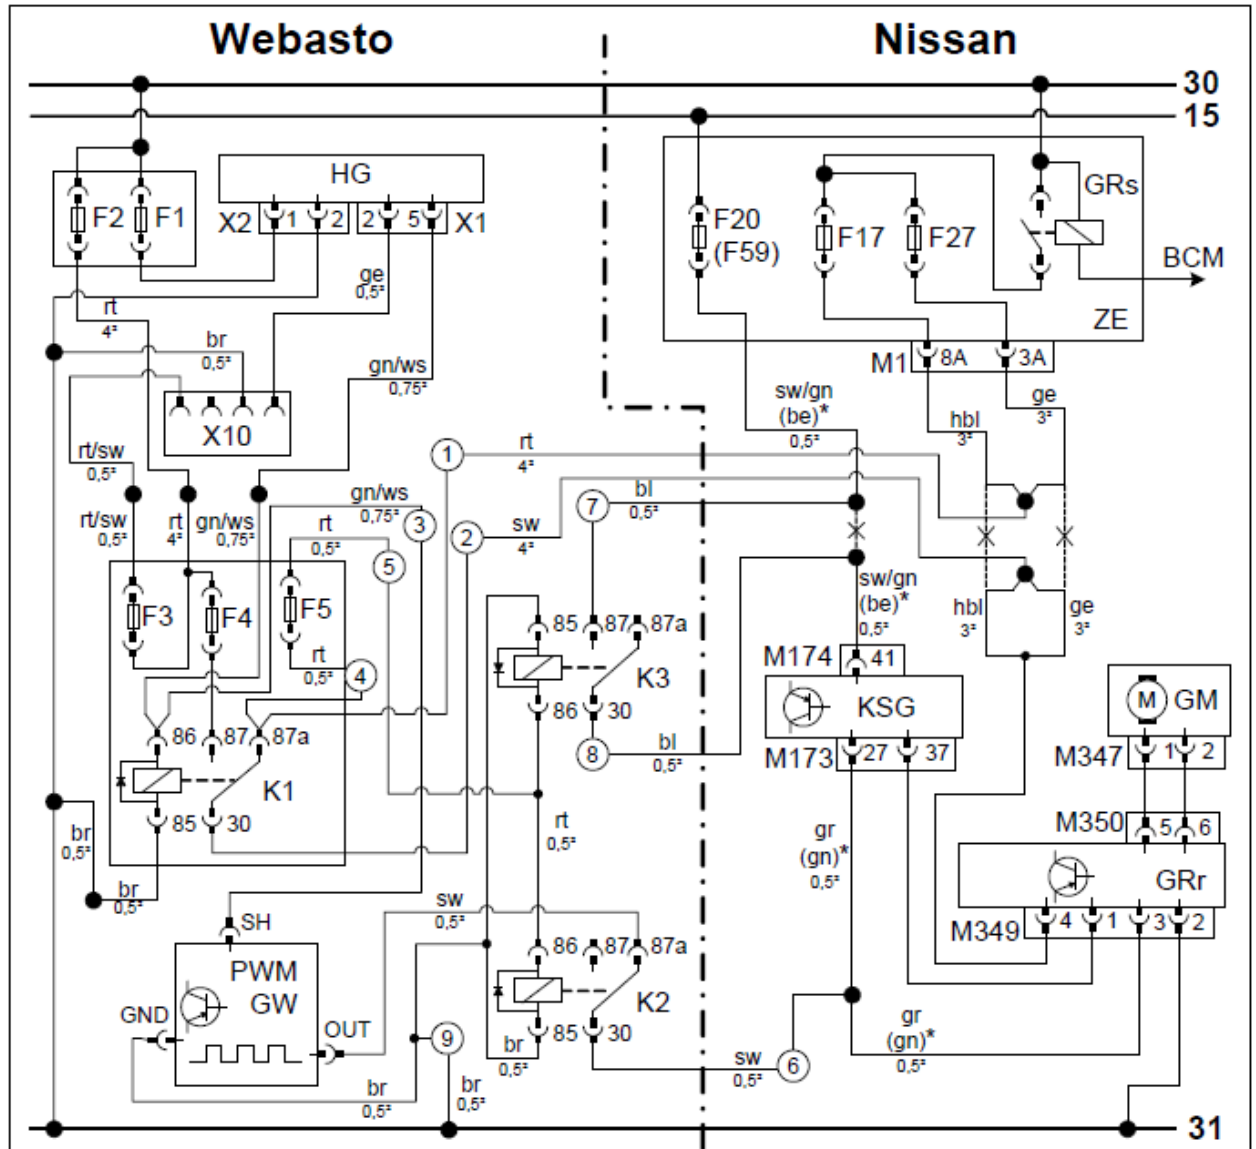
Webasto

Nissan

30
15

F2 F1

HG

X2 1 2 2 5 X1

ge 0,5²

rt 4²

br 0,5²

gn/ws 0,75²

X10

rt/sw 0,5²

rt/sw 0,5²

rt 4²

gn/ws 0,75²

gn/ws 0,75²

rt 0,5²

F3 F4 F5

rt 0,5²

86 87 87a

K1

85 30

br 0,5²

br 0,5²

SH

PWM GW

GND

OUT

br 0,5²

br 0,5²

1 2 3 4 5 7 8 9 6

rt 4²

sw 4²

bl 0,5²

85 87 87a

K3

86 30

bl 0,5²

rt 0,5²

sw 0,5²

86 87 87a

K2

br 0,5²

85 30

sw 0,5²

F20 (F59)

F17 F27

GRs

BCM

ZE

M1 8A 3A

sw/gn (be)* 0,5²

hbl 3²

ge 3²

sw/gn (be)* 0,5²

hbl 3²

ge 3²

M174 41

KSG

M173 27 37

gr (gn)* 0,5²

gr (gn)* 0,5²

M GM

M347 1 2

M350 5 6

GRr

M349 4 1 3 2

31